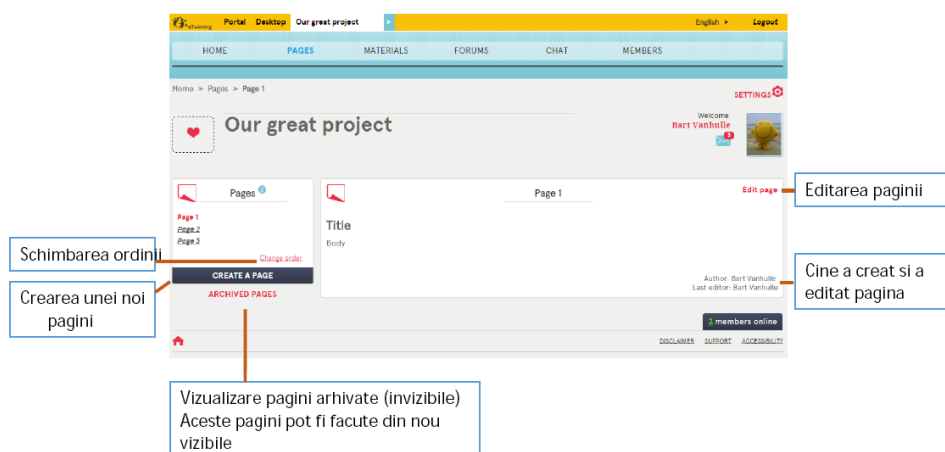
eTwinning Portal Desktop Our great project English ▸ Logout

HOME PAGES MATERIALS FORUMS CHAT MEMBERS

Home » Pages » Page 1

SETTINGS

Our great project

Welcome
Bart Vanhulle
3

Pages

Page 1
Page 2
Page 3

Change order

CREATE A PAGE

ARCHIVED PAGES

Page 1

Edit page

Title
Body

Author: Bart Vanhulle
Last editor: Bart Vanhulle

2 members online

DISCLAIMER SUPPORT ACCESSIBILITY

Editarea paginii

Schimbarea ordinii

Crearea unei noi pagini

Cine a creat si a editat pagina

Vizualizare pagini arhivate (invizibile)
Aceste pagini pot fi facute din nou vizibile